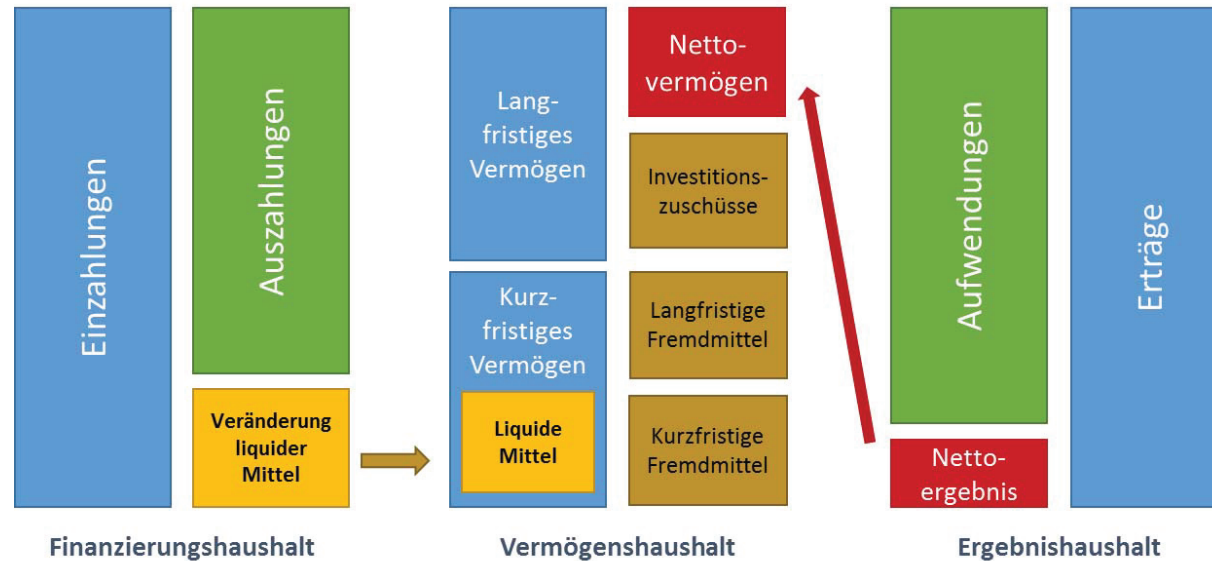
Einzahlungen

Auszahlungen

Veränderung liquider Mittel

Langfristiges Vermögen

Kurzfristiges Vermögen

Liquide Mittel

Nettovermögen

Investitionszuschüsse

Langfristige Fremdmittel

Kurzfristige Fremdmittel

Aufwendungen

Nettoergebnis

Erträge

Finanzierungshaushalt

Vermögenshaushalt

Ergebnishaushalt